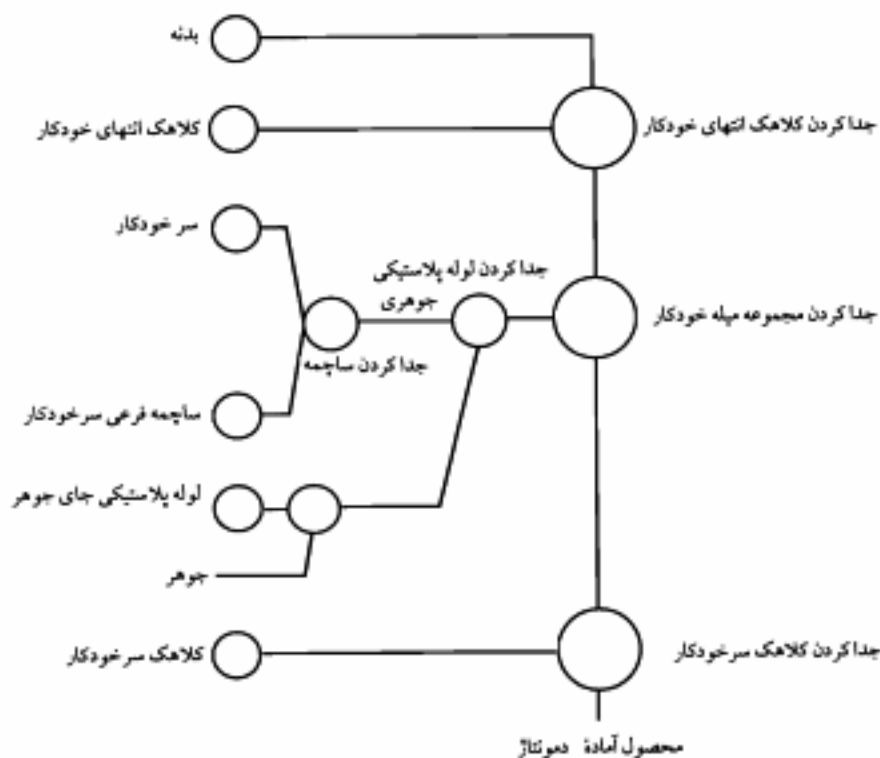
بدنه

کلاهک انتهای خودکار

جدا کردن کلاهک انتهای خودکار

سر خودکار

جدا کردن لوله پلاستیکی جوهری

جدا کردن مجموعه میله خودکار

جدا کردن ساچمه

ساچمه فرعی سرخودکار

لوله پلاستیکی جای جوهر

جوهر

کلاهک سرخودکار

جدا کردن کلاهک سرخودکار

محصول آمادهٔ دموتاژ